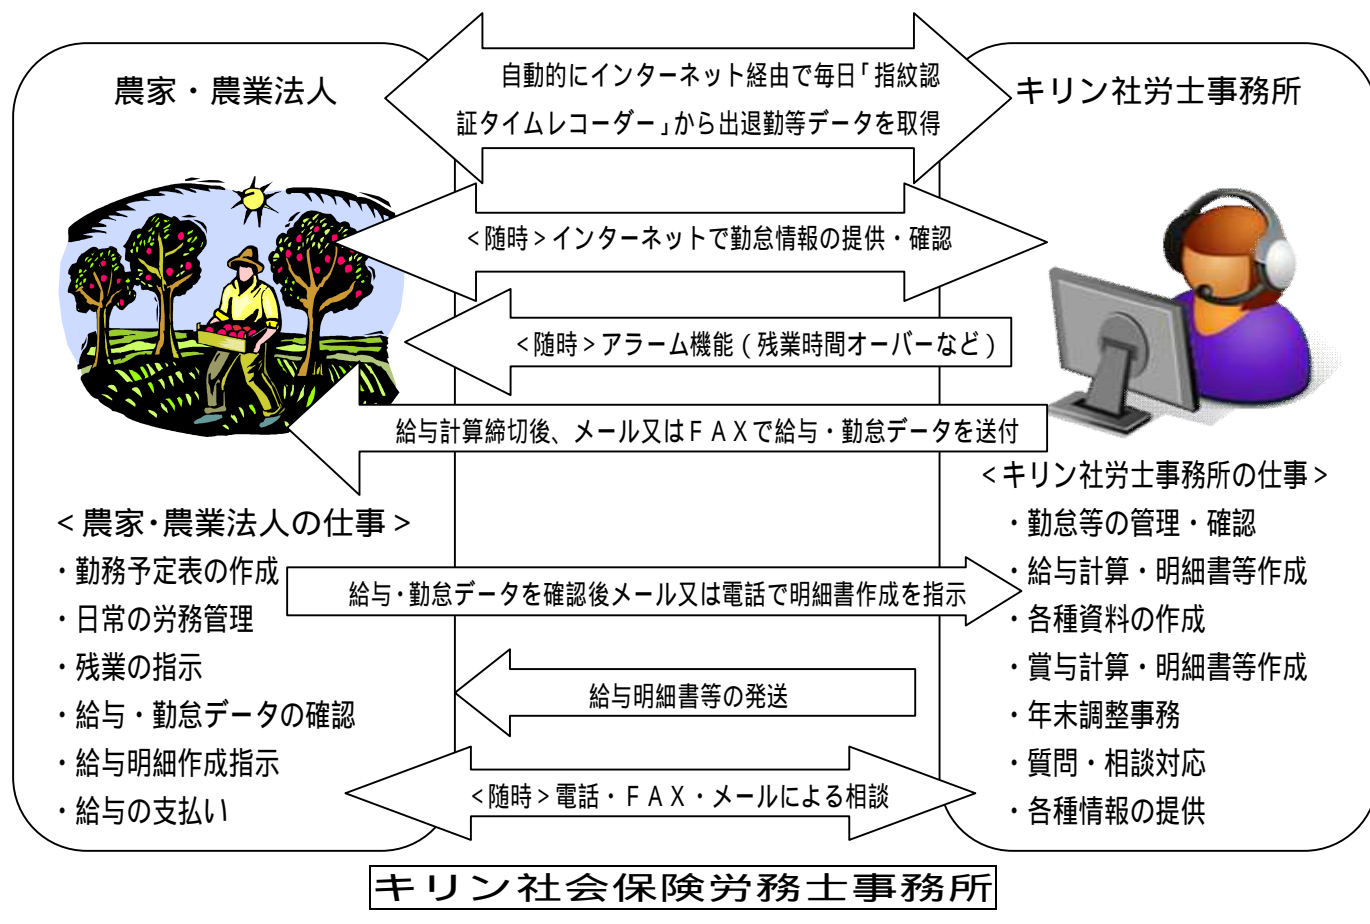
農家・農業法人

自動的にインターネット経由で毎日「指紋認証タイムレコーダー」から出退勤等データを取得

キリン社労士事務所

<随時>インターネットで勤怠情報の提供・確認

<随時>アラーム機能(残業時間オーバーなど)

給与計算締切後、メール又はFAXで給与・勤怠データを送付

<キリン社労士事務所の仕事>
・勤怠等の管理・確認
・給与計算・明細書等作成
・各種資料の作成
・賞与計算・明細書等作成
・年末調整事務
・質問・相談対応
・各種情報の提供

<農家・農業法人の仕事>
・勤務予定表の作成
・日常の労務管理
・残業の指示
・給与・勤怠データの確認
・給与明細作成指示
・給与の支払い

給与・勤怠データを確認後メール又は電話で明細書作成を指示

給与明細書等の発送

<随時>電話・FAX・メールによる相談

キリン社会保険労務士事務所